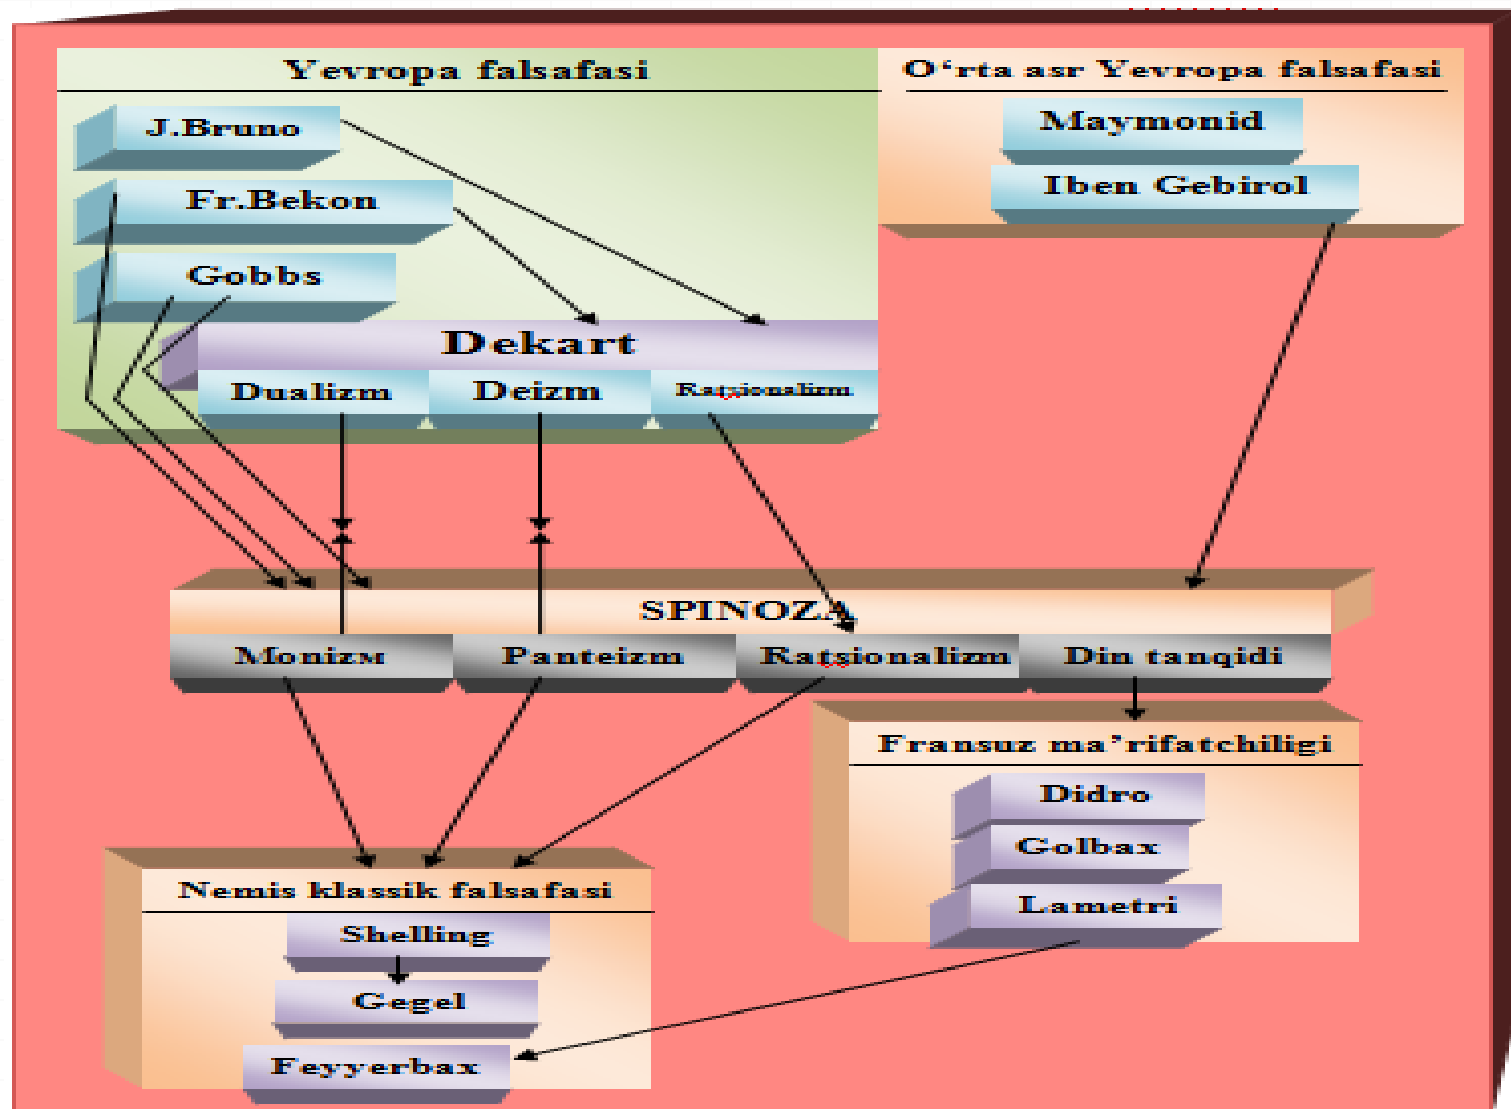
Yevropa falsafasi

J.Bruno

Fr.Bekon

Gobbs

O‘rta asr Yevropa falsafasi

Maymonid

Iben Gebirol

Dekart

Dualizm

Deizm

Ratsionalizm

SPINOZA

Monizm

Panteizm

Ratsionalizm

Din tanqidi

Fransuz ma’rifatchiligi

Didro

Golbax

Lametri

Nemis klassik falsafasi

Shelling

Gegel

Feyyerbax